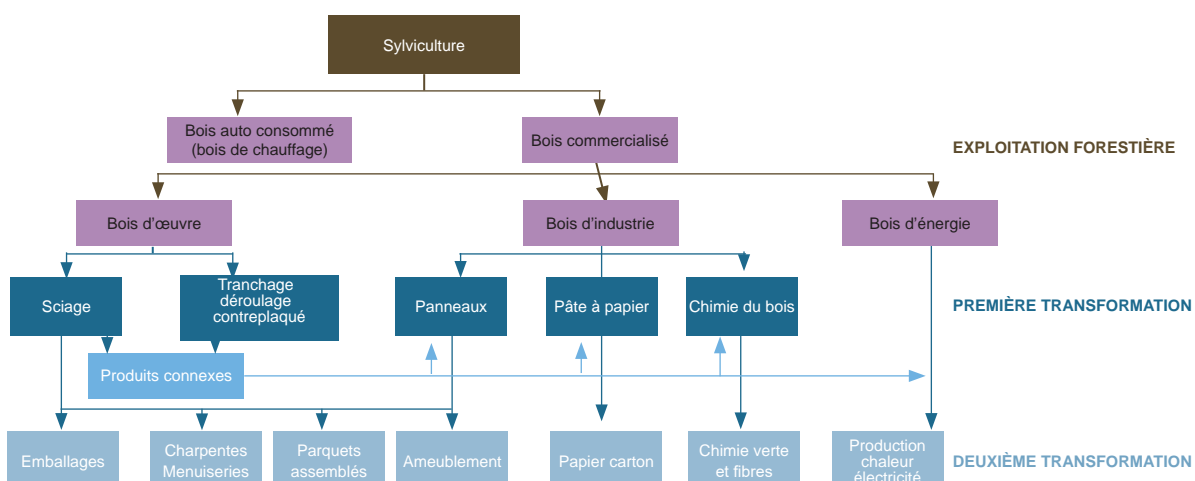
Sylviculture

Bois auto consommé (bois de chauffage)

Bois commercialisé

EXPLOITATION FORESTIÈRE

Bois d'œuvre

Bois d'industrie

Bois d'énergie

Sciage

Tranchage déroulage contreplaqué

Panneaux

Pâte à papier

Chimie du bois

PREMIÈRE TRANSFORMATION

Produits connexes

Emballages

Charpentes Menuiseries

Parquets assemblés

Ameublement

Papier carton

Chimie verte et fibres

Production chaleur électricité

DEUXIÈME TRANSFORMATION